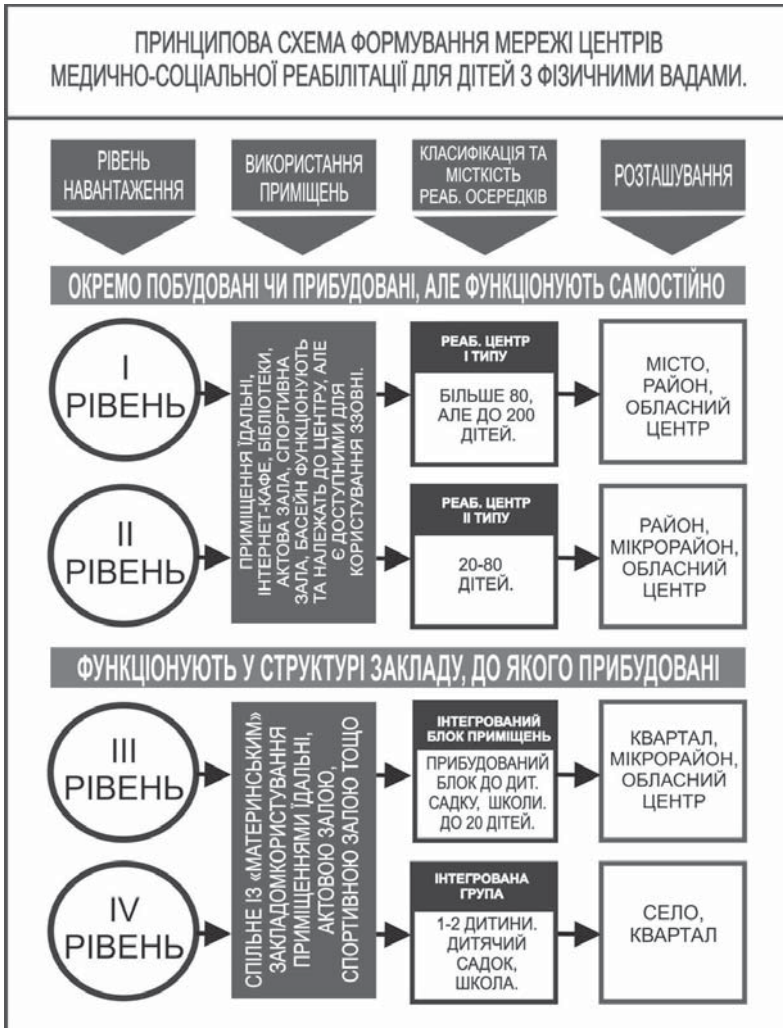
ПРИНЦИПОВА СХЕМА ФОРМУВАННЯ МЕРЕЖІ ЦЕНТРІВ МЕДИЧНО-СОЦІАЛЬНОЇ РЕАБІЛІТАЦІЇ ДЛЯ ДІТЕЙ З ФІЗИЧНИМИ ВАДАМИ.

РІВЕНЬ НАВАНТАЖЕННЯ

ВИКОРИСТАННЯ ПРИМІЩЕНЬ

КЛАСИФІКАЦІЯ ТА МІСТКІСТЬ РЕАБ. ОСЕРЕДКІВ

РОЗТАШУВАННЯ

ОКРЕМО ПОБУДОВАНІ ЧИ ПРИБУДОВАНІ, АЛЕ ФУНКЦІОНУЮТЬ САМОСТІЙНО

I РІВЕНЬ

ПРИМІЩЕННЯ ЇДАЛЬНІ, ІНТЕРНЕТ-КАФЕ, БІБЛІОТЕКИ, АКТОВА ЗАЛА, СПОРТИВНА ЗАЛА, БАСЕЙН ФУНКЦІОНУЮТЬ ТА НАЛЕЖАТЬ ДО ЦЕНТРУ, АЛЕ Є ДОСТУПНИМИ ДЛЯ КОРИСТУВАННЯ ЗЗОВНІ.

РЕАБ. ЦЕНТР I ТИПУ

БІЛЬШЕ 80, АЛЕ ДО 200 ДІТЕЙ.

МІСТО, РАЙОН, ОБЛАСНИЙ ЦЕНТР

II РІВЕНЬ

РЕАБ. ЦЕНТР II ТИПУ

20-80 ДІТЕЙ.

РАЙОН, МІКРОРАЙОН, ОБЛАСНИЙ ЦЕНТР

ФУНКЦІОНУЮТЬ У СТРУКТУРІ ЗАКЛАДУ, ДО ЯКОГО ПРИБУДОВАНІ

III РІВЕНЬ

СПІЛЬНЕ ІЗ «МАТЕРИНСЬКИМ» ЗАКЛАДОМ КОРИСТУВАННЯ ПРИМІЩЕННЯМИ ЇДАЛЬНІ, АКТОВОЮ ЗАЛОЮ, СПОРТИВНОЮ ЗАЛОЮ ТОЩО

ІНТЕГРОВАНИЙ БЛОК ПРИМІЩЕНЬ

ПРИБУДОВАНИЙ БЛОК ДО ДИТ. САДКУ, ШКОЛИ. ДО 20 ДІТЕЙ.

КВАРТАЛ, МІКРОРАЙОН, ОБЛАСНИЙ ЦЕНТР

IV РІВЕНЬ

ІНТЕГРОВАНА ГРУПА

1-2 ДИТИНИ. ДИТЯЧИЙ САДОК, ШКОЛА.

СЕЛО, КВАРТАЛ